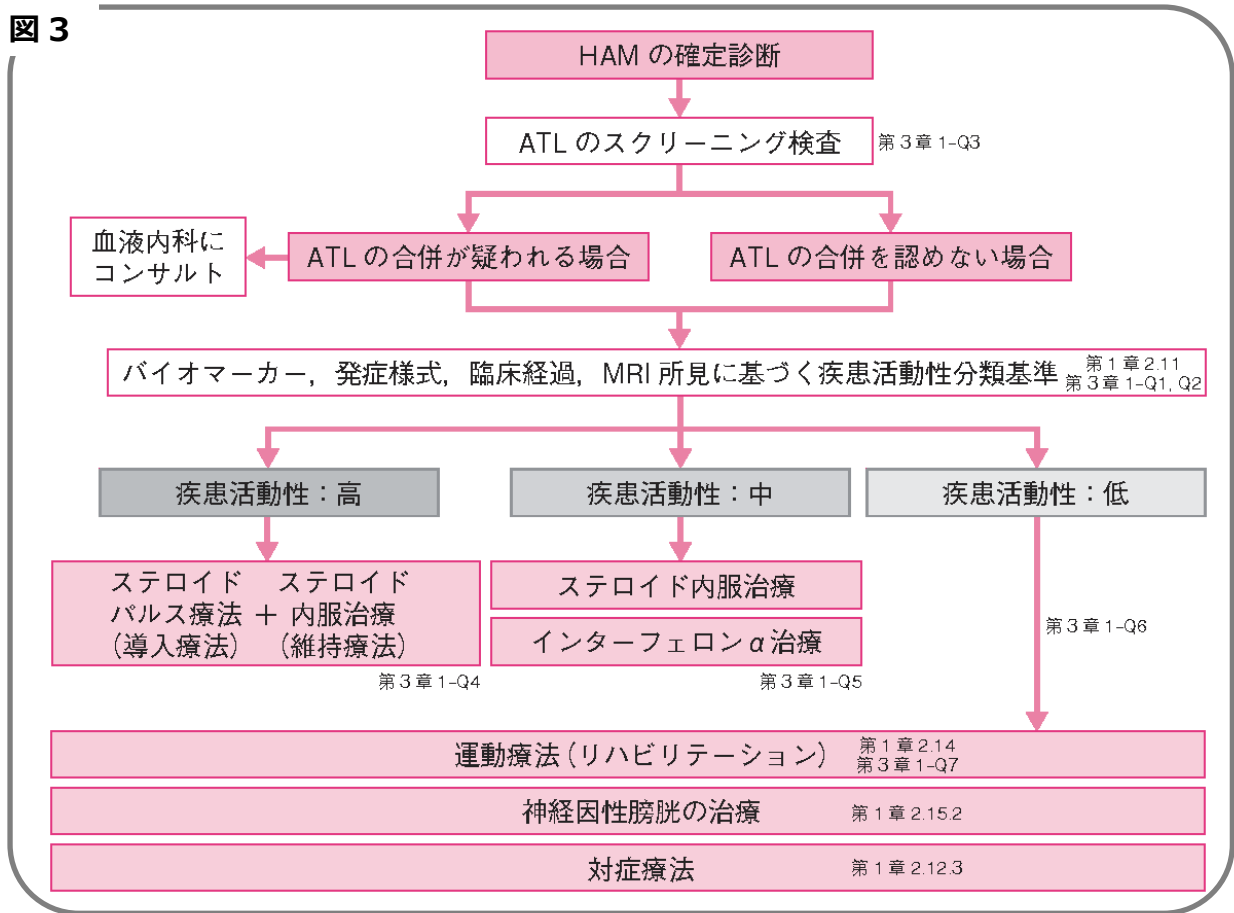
図 3

HAM の確定診断

ATL のスクリーニング検査

第 3 章 1-Q3

血液内科にコンサルト

ATL の合併が疑われる場合

ATL の合併を認めない場合

バイオマーカー，発症様式，臨床経過，MRI 所見に基づく疾患活動性分類基準

第 1 章 2.11
第 3 章 1-Q1, Q2

疾患活動性：高

疾患活動性：中

疾患活動性：低

ステロイドパルス療法（導入療法） ＋ ステロイド内服治療（維持療法）

第 3 章 1-Q4

ステロイド内服治療

インターフェロン $\alpha$ 治療

第 3 章 1-Q5

第 3 章 1-Q6

運動療法（リハビリテーション）

第 1 章 2.14
第 3 章 1-Q7

神経因性膀胱の治療

第 1 章 2.15.2

対症療法

第 1 章 2.12.3